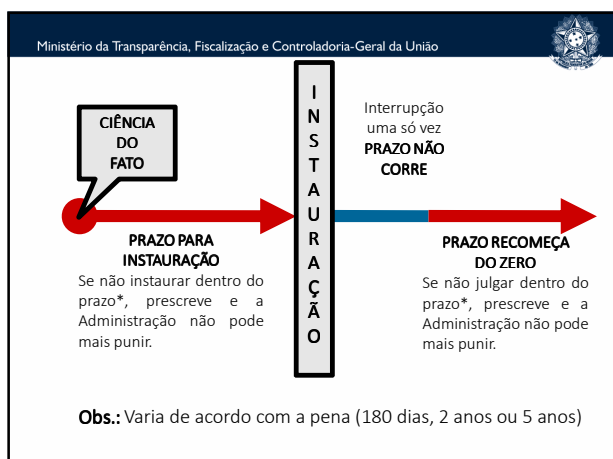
Ministério da Transparência, Fiscalização e Controladoria-Geral da União

CIÊNCIA DO FATO

INSTAURAÇÃO

Interrupção uma só vez
PRAZO NÃO CORRE

PRAZO PARA INSTAURAÇÃO
Se não instaurar dentro do prazo*, prescreve e a Administração não pode mais punir.

PRAZO RECOMEÇA DO ZERO
Se não julgar dentro do prazo*, prescreve e a Administração não pode mais punir.

Obs.: Varia de acordo com a pena (180 dias, 2 anos ou 5 anos)